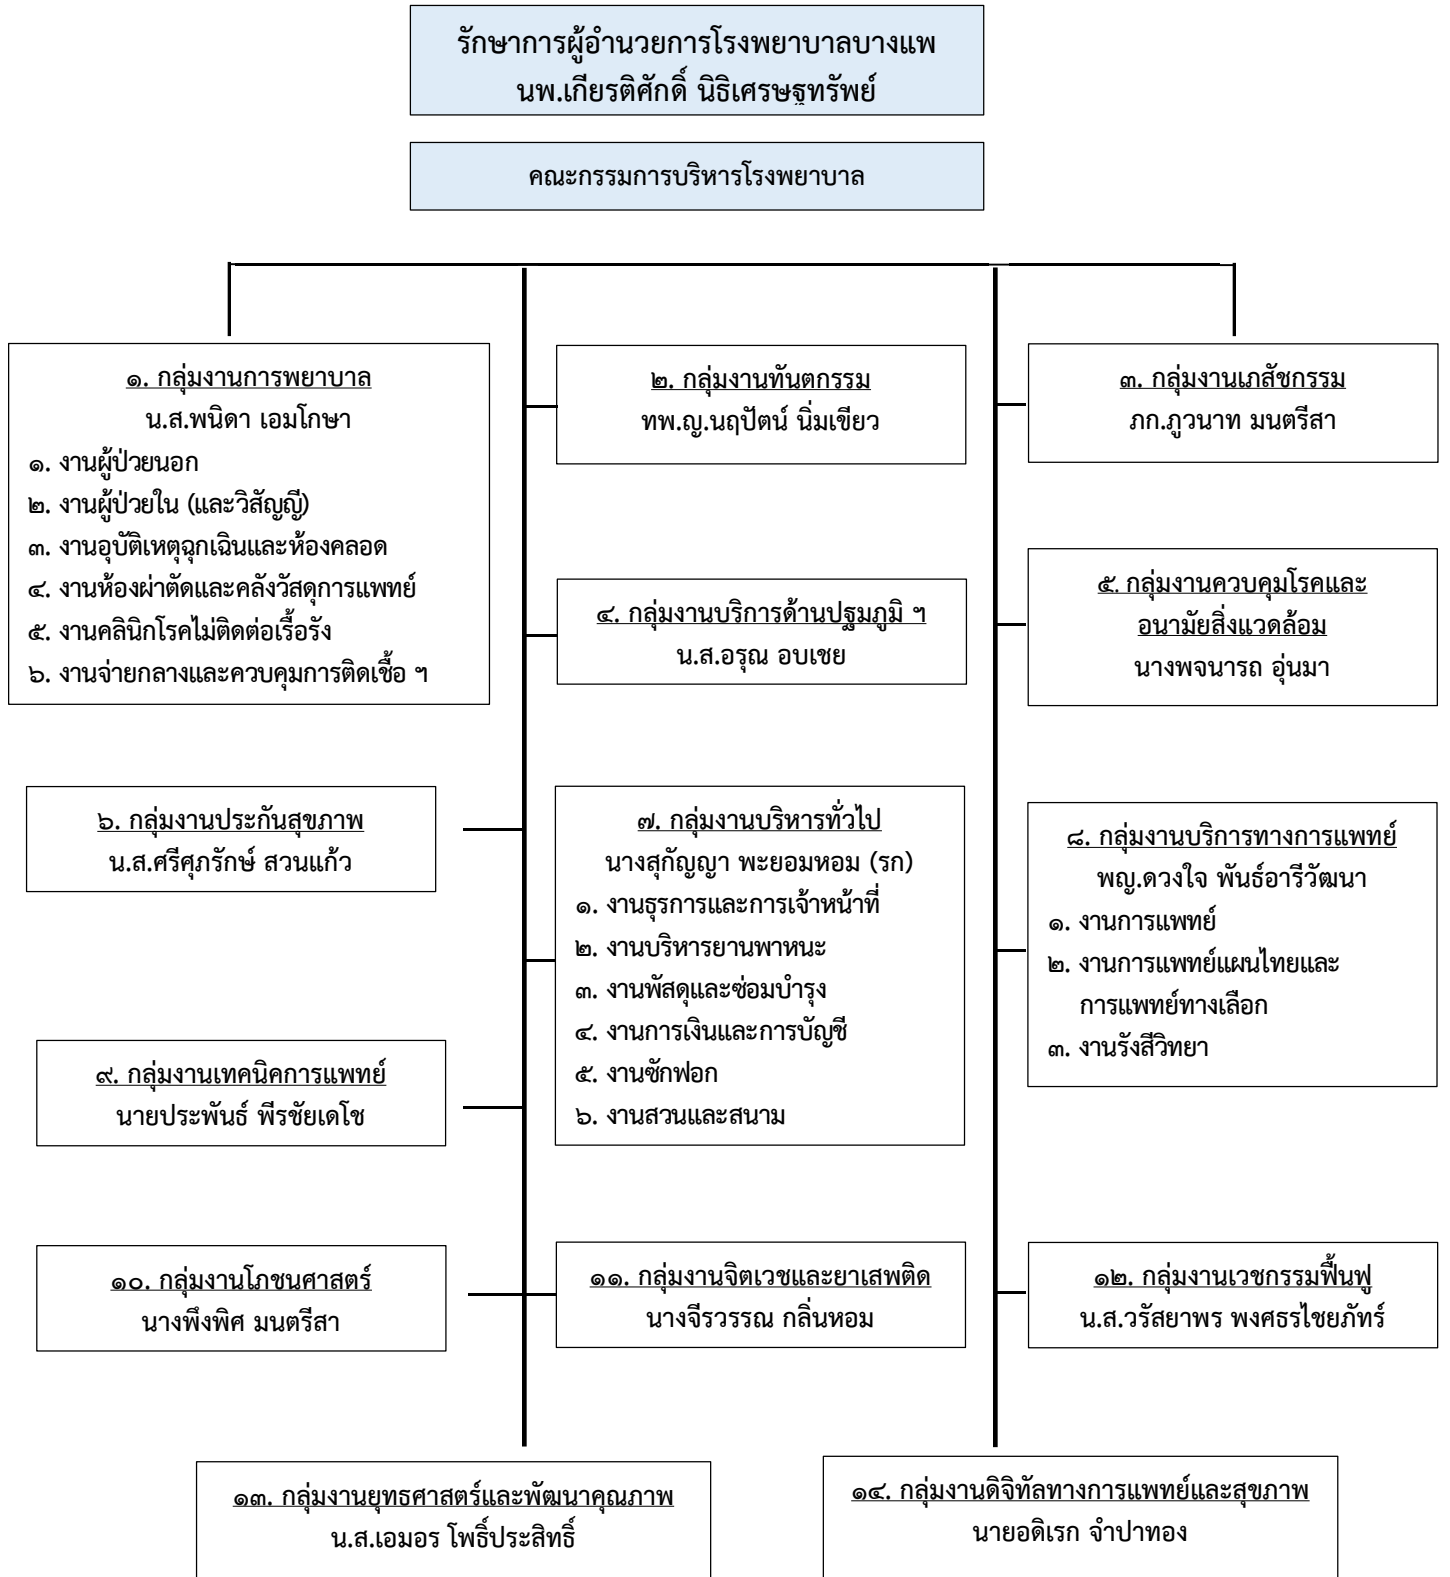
รักษาการผู้อำนวยการโรงพยาบาลบางแพ
นพ.เกียรติศักดิ์ นิธิเศรษฐทรัพย์

คณะกรรมการบริหารโรงพยาบาล

๑. กลุ่มงานการพยาบาล
น.ส.พนิดา เอมโกษา
๑. งานผู้ป่วยนอก
๒. งานผู้ป่วยใน (และวิสัญญี)
๓. งานอุบัติเหตุฉุกเฉินและห้องคลอด
๔. งานห้องผ่าตัดและคลังวัสดุการแพทย์
๕. งานคลินิกโรคไม่ติดต่อเรื้อรัง
๖. งานจ่ายกลางและควบคุมการติดเชื้อ ฯ

๒. กลุ่มงานทันตกรรม
ทพ.ญ.นฤปัตน์ นิ่มเขียว

๓. กลุ่มงานเภสัชกรรม
ภก.ภูวนาท มนตรีสา

๔. กลุ่มงานบริการด้านปฐมภูมิ ฯ
น.ส.อรุณ อบเชย

๕. กลุ่มงานควบคุมโรคและอนามัยสิ่งแวดล้อม
นางพจนารถ อุ่นมา

๖. กลุ่มงานประกันสุขภาพ
น.ส.ศรีศุภรักษ์ สวนแก้ว

๗. กลุ่มงานบริหารทั่วไป
นางสุกัญญา พะยอมหอม (รก)
๑. งานธุรการและการเจ้าหน้าที่
๒. งานบริหารยานพาหนะ
๓. งานพัสดุและซ่อมบำรุง
๔. งานการเงินและการบัญชี
๕. งานซักฟอก
๖. งานสวนและสนาม

๘. กลุ่มงานบริการทางการแพทย์
พญ.ดวงใจ พันธ์อารีวัฒนา
๑. งานการแพทย์
๒. งานการแพทย์แผนไทยและการแพทย์ทางเลือก
๓. งานรังสีวิทยา

๙. กลุ่มงานเทคนิคการแพทย์
นายประพันธ์ พีรชัยเดโช

๑๐. กลุ่มงานโภชนศาสตร์
นางพึงพิศ มนตรีสา

๑๑. กลุ่มงานจิตเวชและยาเสพติด
นางจีรวรรณ กลิ่นหอม

๑๒. กลุ่มงานเวชกรรมฟื้นฟู
น.ส.วรัสยาพร พงศธรไชยภัทร์

๑๓. กลุ่มงานยุทธศาสตร์และพัฒนาคุณภาพ
น.ส.เอมอร โพธิ์ประสิทธิ์

๑๔. กลุ่มงานดิจิทัลทางการแพทย์และสุขภาพ
นายอดิเรก จำปาทอง